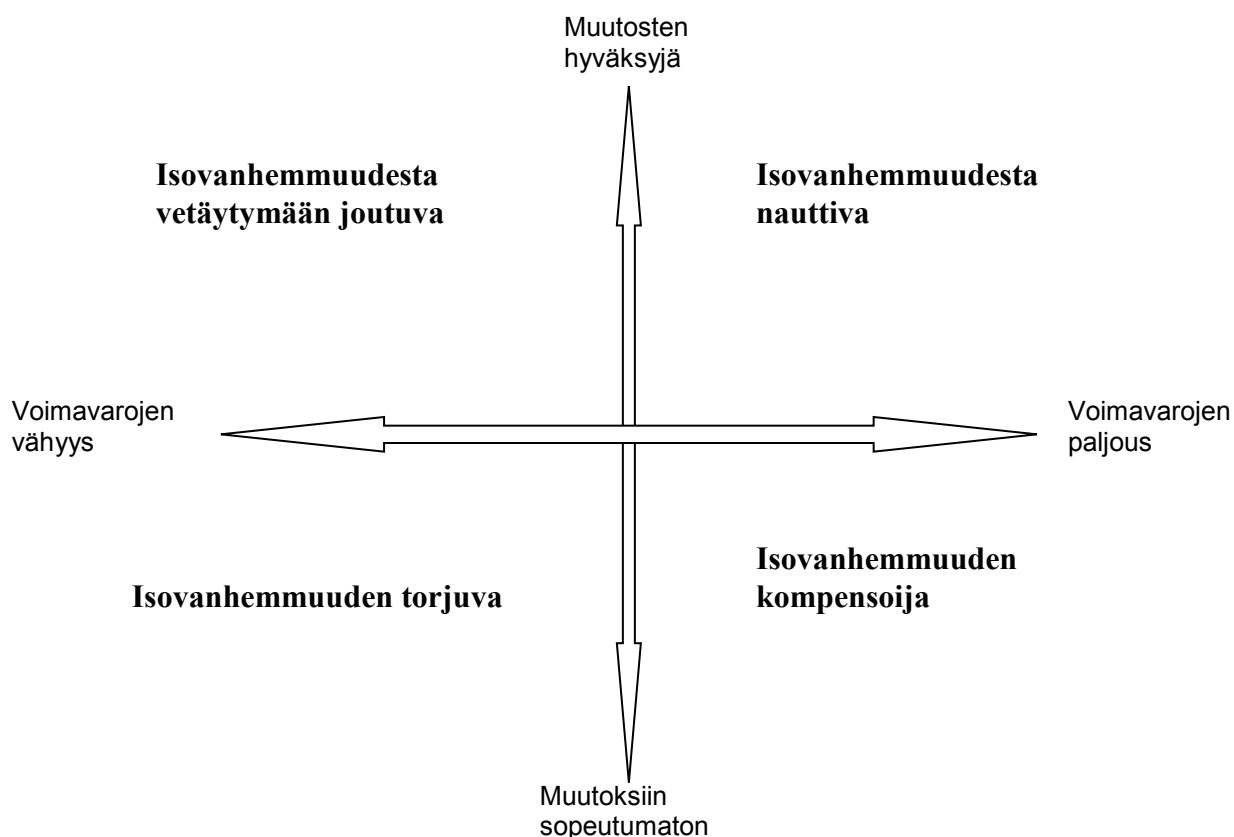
Muutosten hyväksyjä

Isovanhemmuudesta vetäytymään joutuva

Isovanhemmuudesta nauttiva

Voimavarojen vähyys

Voimavarojen paljous

Isovanhemmuuden torjuva

Isovanhemmuuden kompensoija

Muutoksiin sopeutumaton